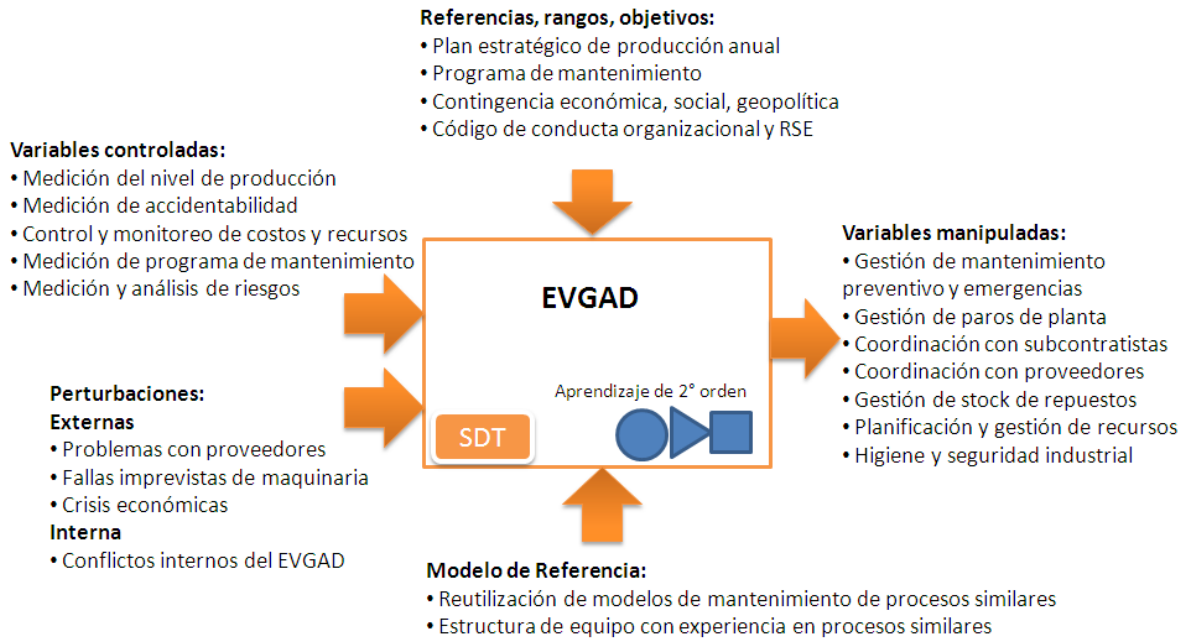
**Referencias, rangos, objetivos:**
• Plan estratégico de producción anual
• Programa de mantenimiento
• Contingencia económica, social, geopolítica
• Código de conducta organizacional y RSE

**Variables controladas:**
• Medición del nivel de producción
• Medición de accidentabilidad
• Control y monitoreo de costos y recursos
• Medición de programa de mantenimiento
• Medición y análisis de riesgos

**EVGAD**

Aprendizaje de 2° orden

SDT

**Variables manipuladas:**
• Gestión de mantenimiento preventivo y emergencias
• Gestión de paros de planta
• Coordinación con subcontratistas
• Coordinación con proveedores
• Gestión de stock de repuestos
• Planificación y gestión de recursos
• Higiene y seguridad industrial

**Perturbaciones:**
**Externas**
• Problemas con proveedores
• Fallas imprevistas de maquinaria
• Crisis económicas
**Interna**
• Conflictos internos del EVGAD

**Modelo de Referencia:**
• Reutilización de modelos de mantenimiento de procesos similares
• Estructura de equipo con experiencia en procesos similares